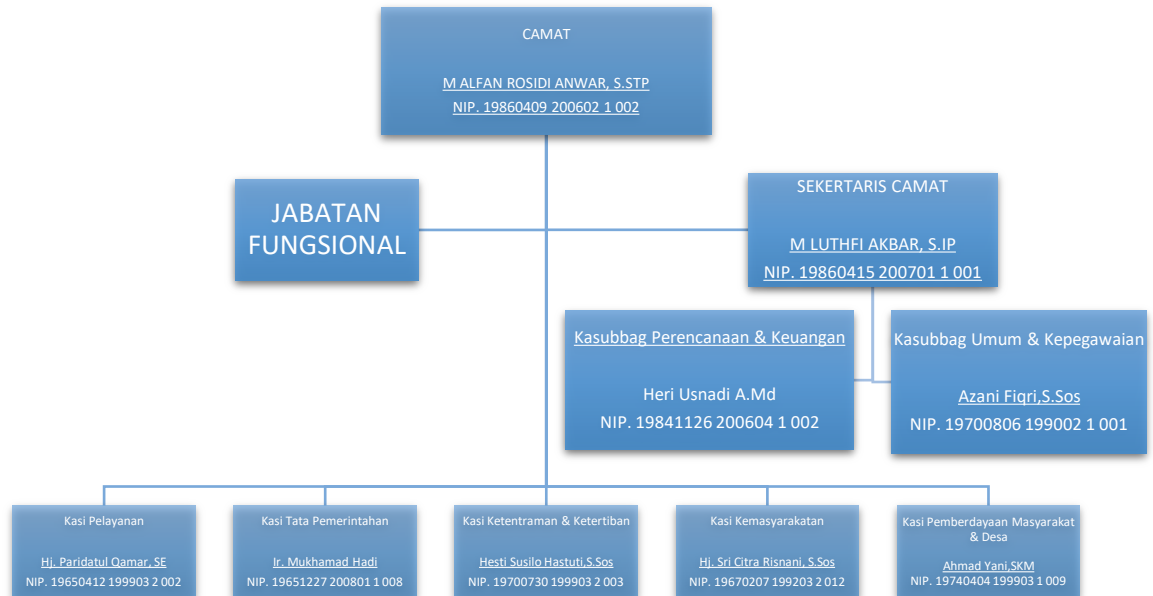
CAMAT

M ALFAN ROSIDI ANWAR, S.STP
NIP. 19860409 200602 1 002

JABATAN FUNGSIONAL

SEKERTARIS CAMAT

M LUTHFI AKBAR, S.IP
NIP. 19860415 200701 1 001

Kasubbag Perencanaan & Keuangan

Heri Usnadi A.Md
NIP. 19841126 200604 1 002

Kasubbag Umum & Kepegawaian

Azani Fiqri,S.Sos
NIP. 19700806 199002 1 001

Kasi Pelayanan

Hj. Paridatul Qamar, SE
NIP. 19650412 199903 2 002

Kasi Tata Pemerintahan

Ir. Mukhamad Hadi
NIP. 19651227 200801 1 008

Kasi Ketentraman & Ketertiban

Hesti Susilo Hastuti,S.Sos
NIP. 19700730 199903 2 003

Kasi Kemasyarakatan

Hj. Sri Citra Risnani, S.Sos
NIP. 19670207 199203 2 012

Kasi Pemberdayaan Masyarakat & Desa

Ahmad Yani,SKM
NIP. 19740404 199903 1 009